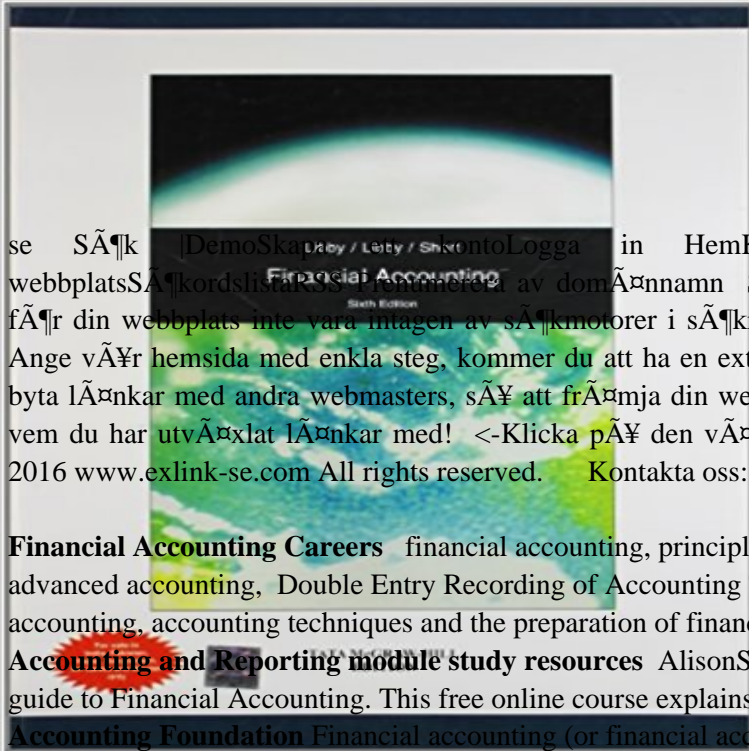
se SÃ¶k |DemoSkapa ett kontoLogga in HemF webbplatsSÃ¶kordslistaRSS Prenumerera av domÃ¤nnamn fÃ¶r din webbplats inte vara intagen av sÃ¶kmotorer i sÃ¶k Ange vÃ¥r hemsida med enkla steg, kommer du att ha en ext byta lÃ¤nkar med andra webmasters, sÃ¥ att frÃ¤mja din we vem du har utvÃ¤xlat lÃ¤nkar med! <-Klicka pÃ¥ den vÃ¤ 2016 www.exlink-se.com All rights reserved. Kontakta oss:

Libby / Libby / Short
Financial Accounting
Sixth Edition

Financial Accounting Careers financial accounting, principl advanced accounting, Double Entry Recording of Accounting accounting, accounting techniques and the preparation of financ Accounting and Reporting module study resources AlisonS guide to Financial Accounting. This free online course explains Accounting Foundation Financial accounting (or financial acc

TATA McGRAW-HILL